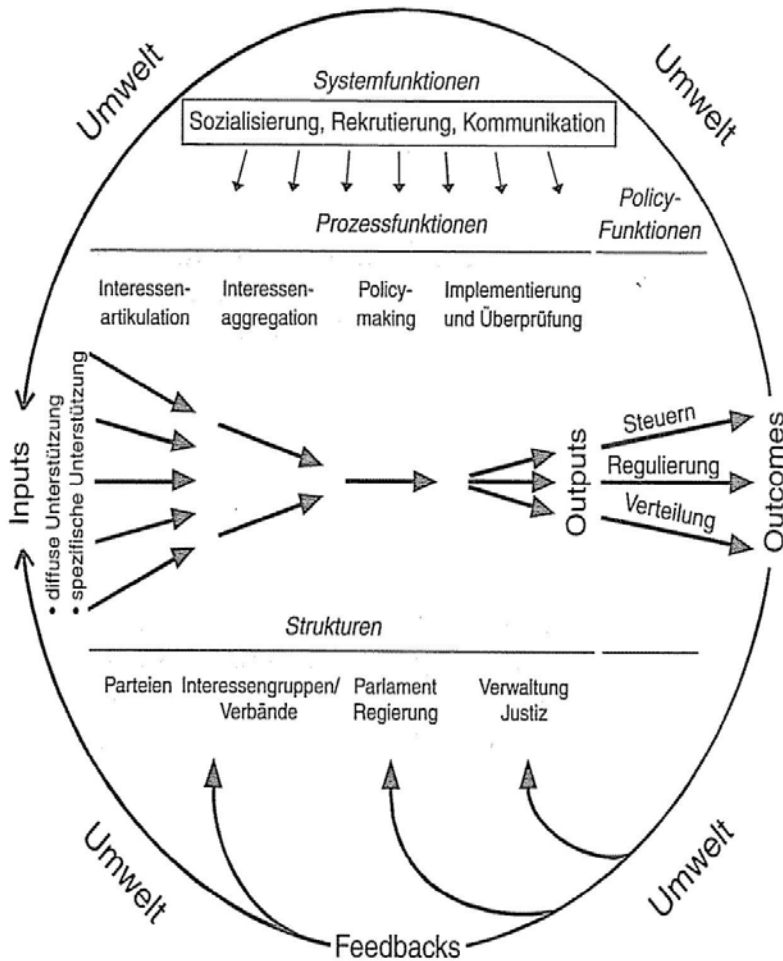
Umwelt

Umwelt

Systemfunktionen

Sozialisierung, Rekrutierung, Kommunikation

Prozessfunktionen

Policy-Funktionen

Interessenartikulation

Interessenaggregation

Policymaking

Implementierung und Überprüfung

Inputs

• diffuse Unterstützung
• spezifische Unterstützung

Outputs

Steuern

Regulierung

Verteilung

Outcomes

Strukturen

Parteien

Interessengruppen/ Verbände

Parlament Regierung

Verwaltung Justiz

Umwelt

Umwelt

Feedbacks